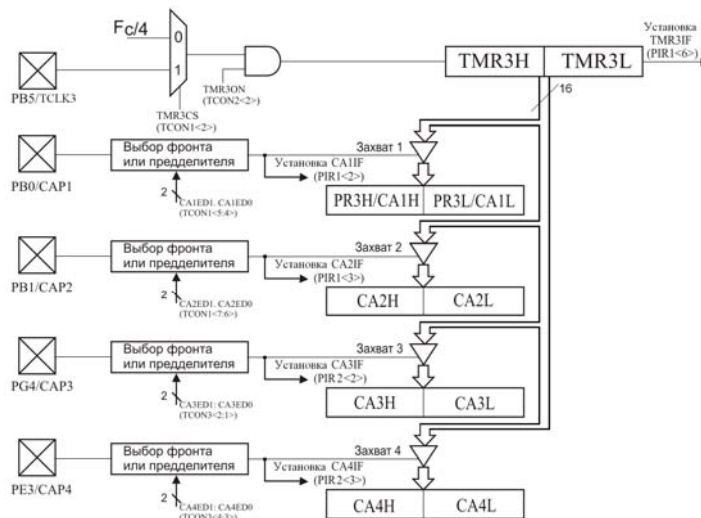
$F_C/4$

0

1

PB5/TCLK3

TMR3CS (TCON1<2>)

TMR3ON (TCON2<2>)

TMR3H

TMR3L

Установка TMR3IF (PIR1<6>)

16

PB0/CAP1

Выбор фронта или предделителя

2

CA1ED1. CA1ED0 (TCON1<5:4>)

Захват 1

Установка CA1IF (PIR1<2>)

PR3H/CA1H

PR3L/CA1L

PB1/CAP2

Выбор фронта или предделителя

2

CA2ED1. CA2ED0 (TCON1<7:6>)

Захват 2

Установка CA2IF (PIR1<3>)

CA2H

CA2L

PG4/CAP3

Выбор фронта или предделителя

2

CA3ED1. CA3ED0 (TCON3<2:1>)

Захват 3

Установка CA3IF (PIR2<2>)

CA3H

CA3L

PE3/CAP4

Выбор фронта или предделителя

2

CA4ED1. CA4ED0 (TCON3<4:3>)

Захват 4

Установка CA4IF (PIR2<3>)

CA4H

CA4L